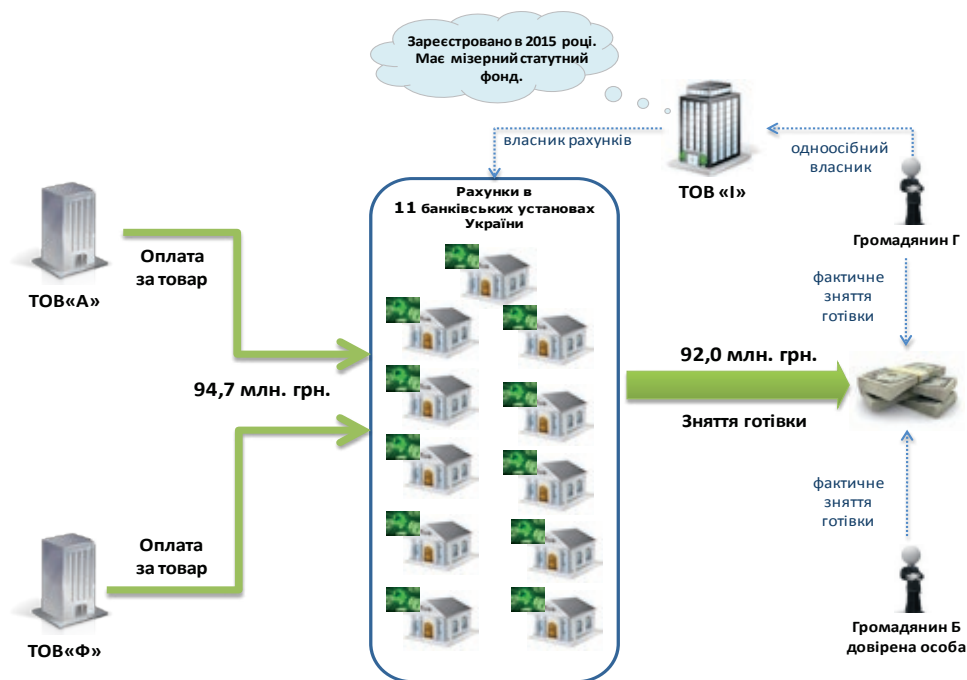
Зареєстровано в 2015 році. Має мізерний статутний фонд.

власник рахунків

ТОВ «І»

одноосібний власник

Громадянин Г

Рахунки в 11 банківських установах України

ТОВ«А»

Оплата за товар

94,7 млн. грн.

Оплата за товар

ТОВ«Ф»

92,0 млн. грн.

Зняття готівки

фактичне зняття готівки

фактичне зняття готівки

Громадянин Б довірена особа